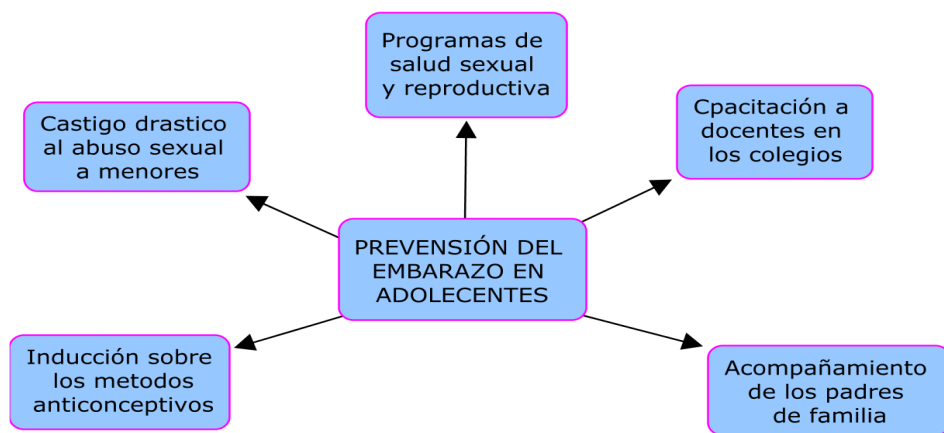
Programas de salud sexual y reproductiva

Castigo drastico al abuso sexual a menores

Cpacitación a docentes en los colegios

PREVENSIÓN DEL EMBARAZO EN ADOLECENTES

Inducción sobre los metodos anticonceptivos

Acompañamiento de los padres de familia